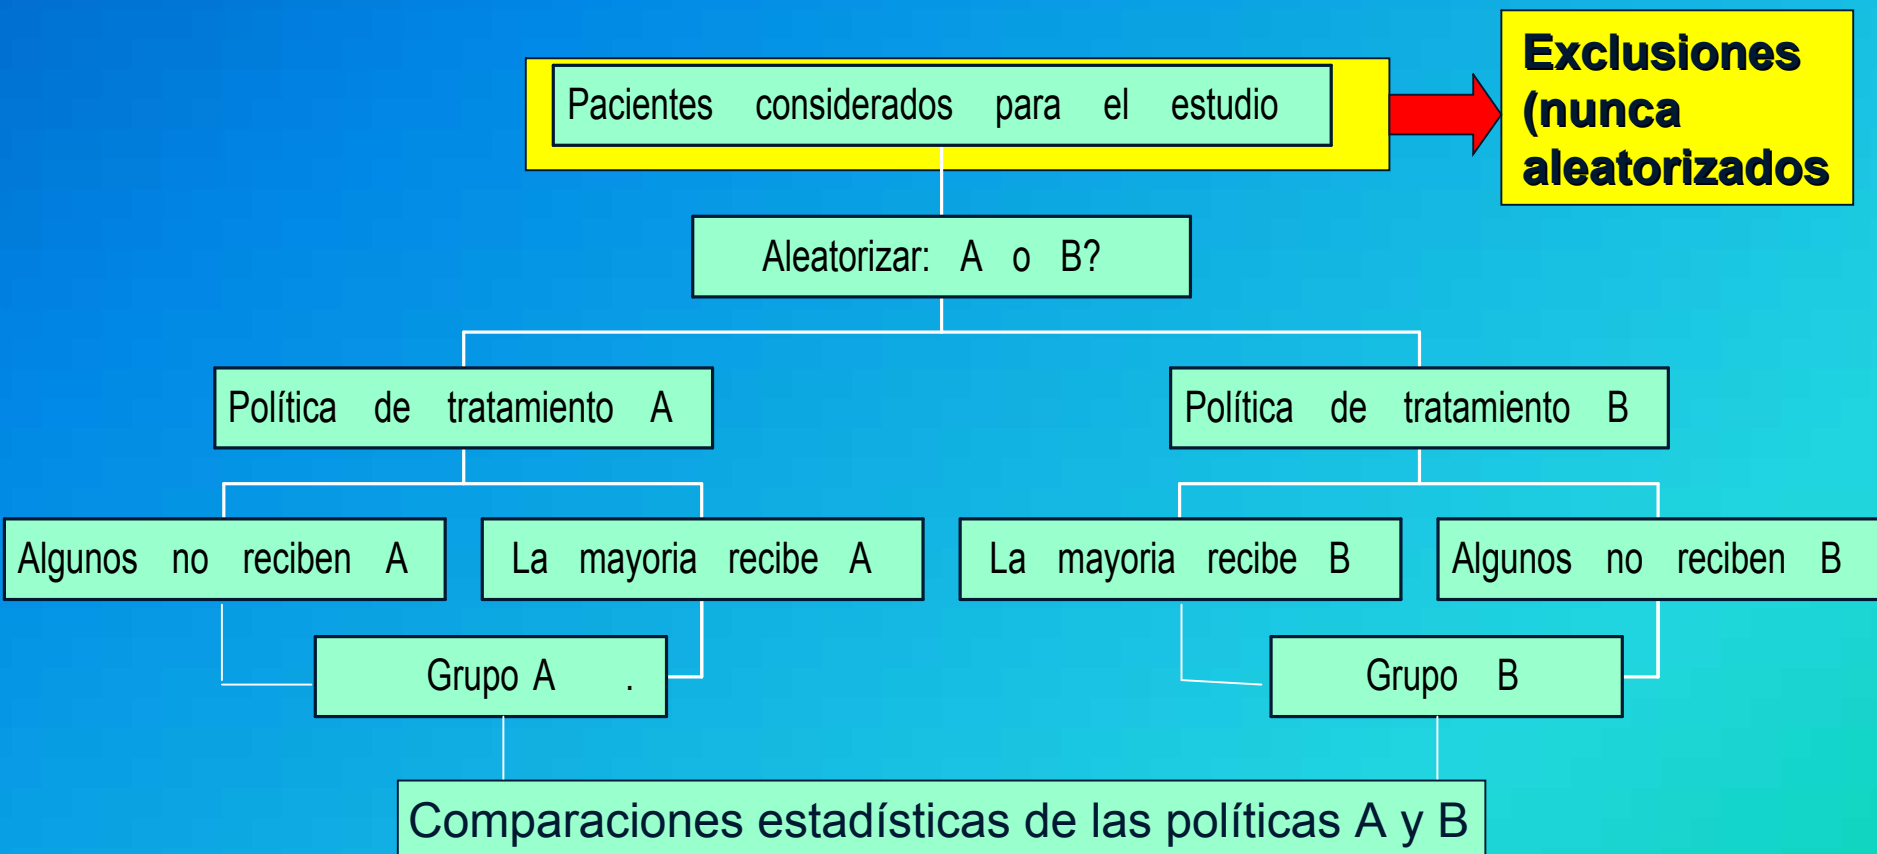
Pacientes considerados para el estudio

Exclusiones (nunca aleatorizados

Aleatorizar: A o B?

Política de tratamiento A

Política de tratamiento B

Algunos no reciben A

La mayoria recibe A

La mayoria recibe B

Algunos no reciben B

Grupo A .

Grupo B

Comparaciones estadísticas de las políticas A y B